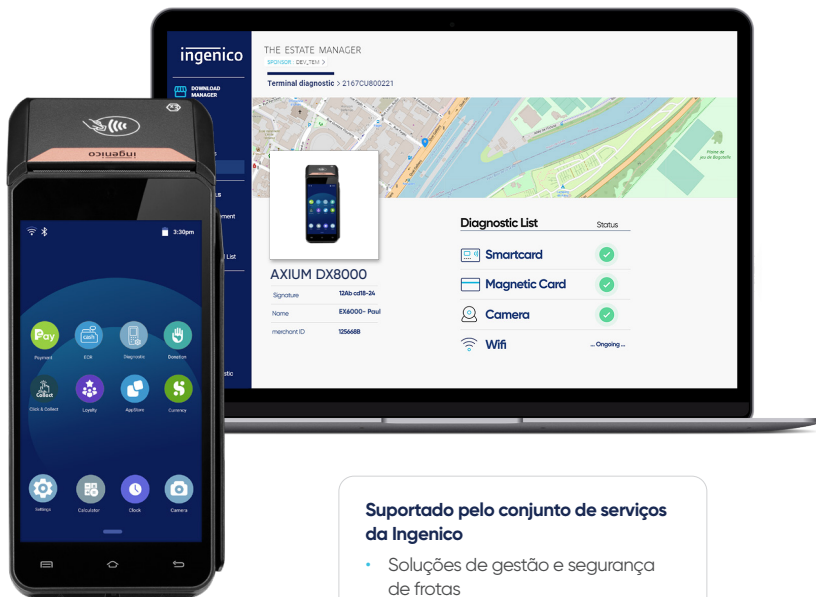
ingenico

DOWNLOAD MANAGER

THE ESTATE MANAGER
SPONSOR : DEV_TEM >
Terminal diagnostic > 2167CU800221

Diagnostic List
Status
Smartcard
Magnetic Card
Camera
Wifi
... Ongoing ...

AXIUM DX8000
Signature 12Ab cd18-24
Name EX6000- Paul
merchant ID 1256688

ingenico
3:30pm
Pay
Payment
ECR
Diagnostic
Donation
Collect
Click & Collect
Loyalty
AppStore
Currency
Settings
Calculator
Clock
Camera

Suportado pelo conjunto de serviços da Ingenico

• Soluções de gestão e segurança de frotas